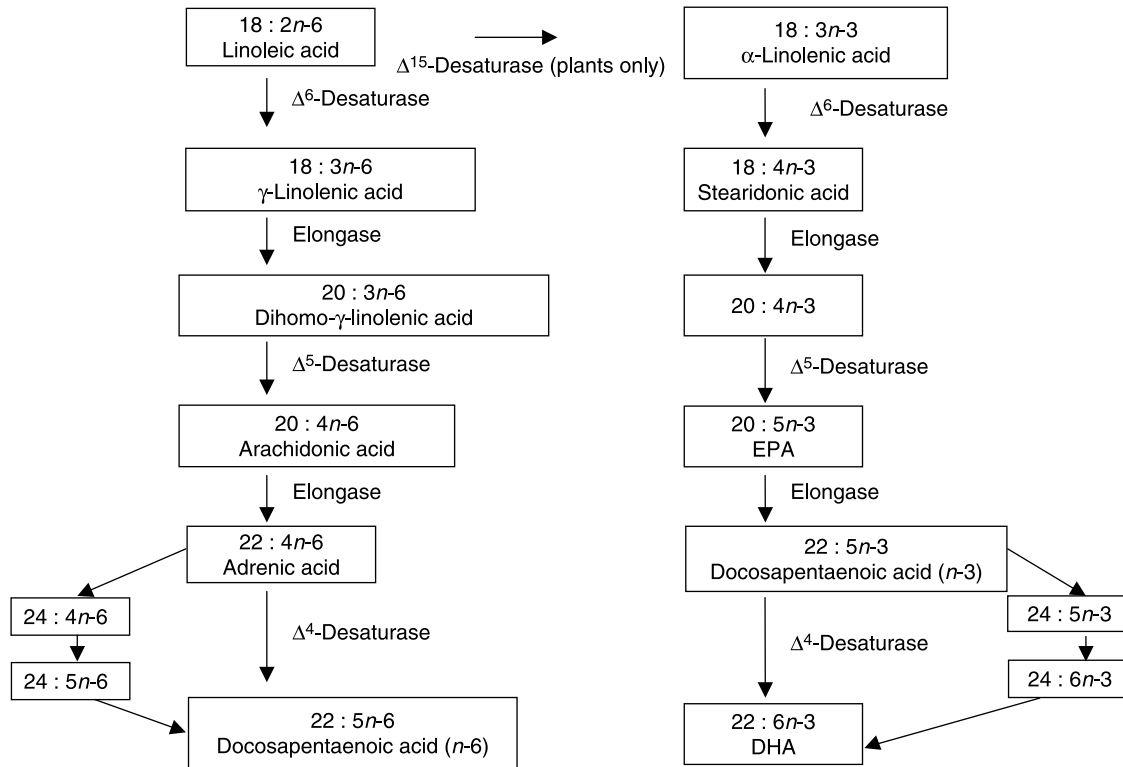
18 : 2$n$-6
Linoleic acid

$\Delta^{15}$-Desaturase (plants only)

18 : 3$n$-3
$\alpha$-Linolenic acid

$\Delta^6$-Desaturase

$\Delta^6$-Desaturase

18 : 3$n$-6
$\gamma$-Linolenic acid

18 : 4$n$-3
Stearidonic acid

Elongase

Elongase

20 : 3$n$-6
Dihomo-$\gamma$-linolenic acid

20 : 4$n$-3

$\Delta^5$-Desaturase

$\Delta^5$-Desaturase

20 : 4$n$-6
Arachidonic acid

20 : 5$n$-3
EPA

Elongase

Elongase

22 : 4$n$-6
Adrenic acid

22 : 5$n$-3
Docosapentaenoic acid ($n$-3)

24 : 4$n$-6

$\Delta^4$-Desaturase

24 : 5$n$-3

$\Delta^4$-Desaturase

24 : 5$n$-6

24 : 6$n$-3

22 : 5$n$-6
Docosapentaenoic acid ($n$-6)

22 : 6$n$-3
DHA